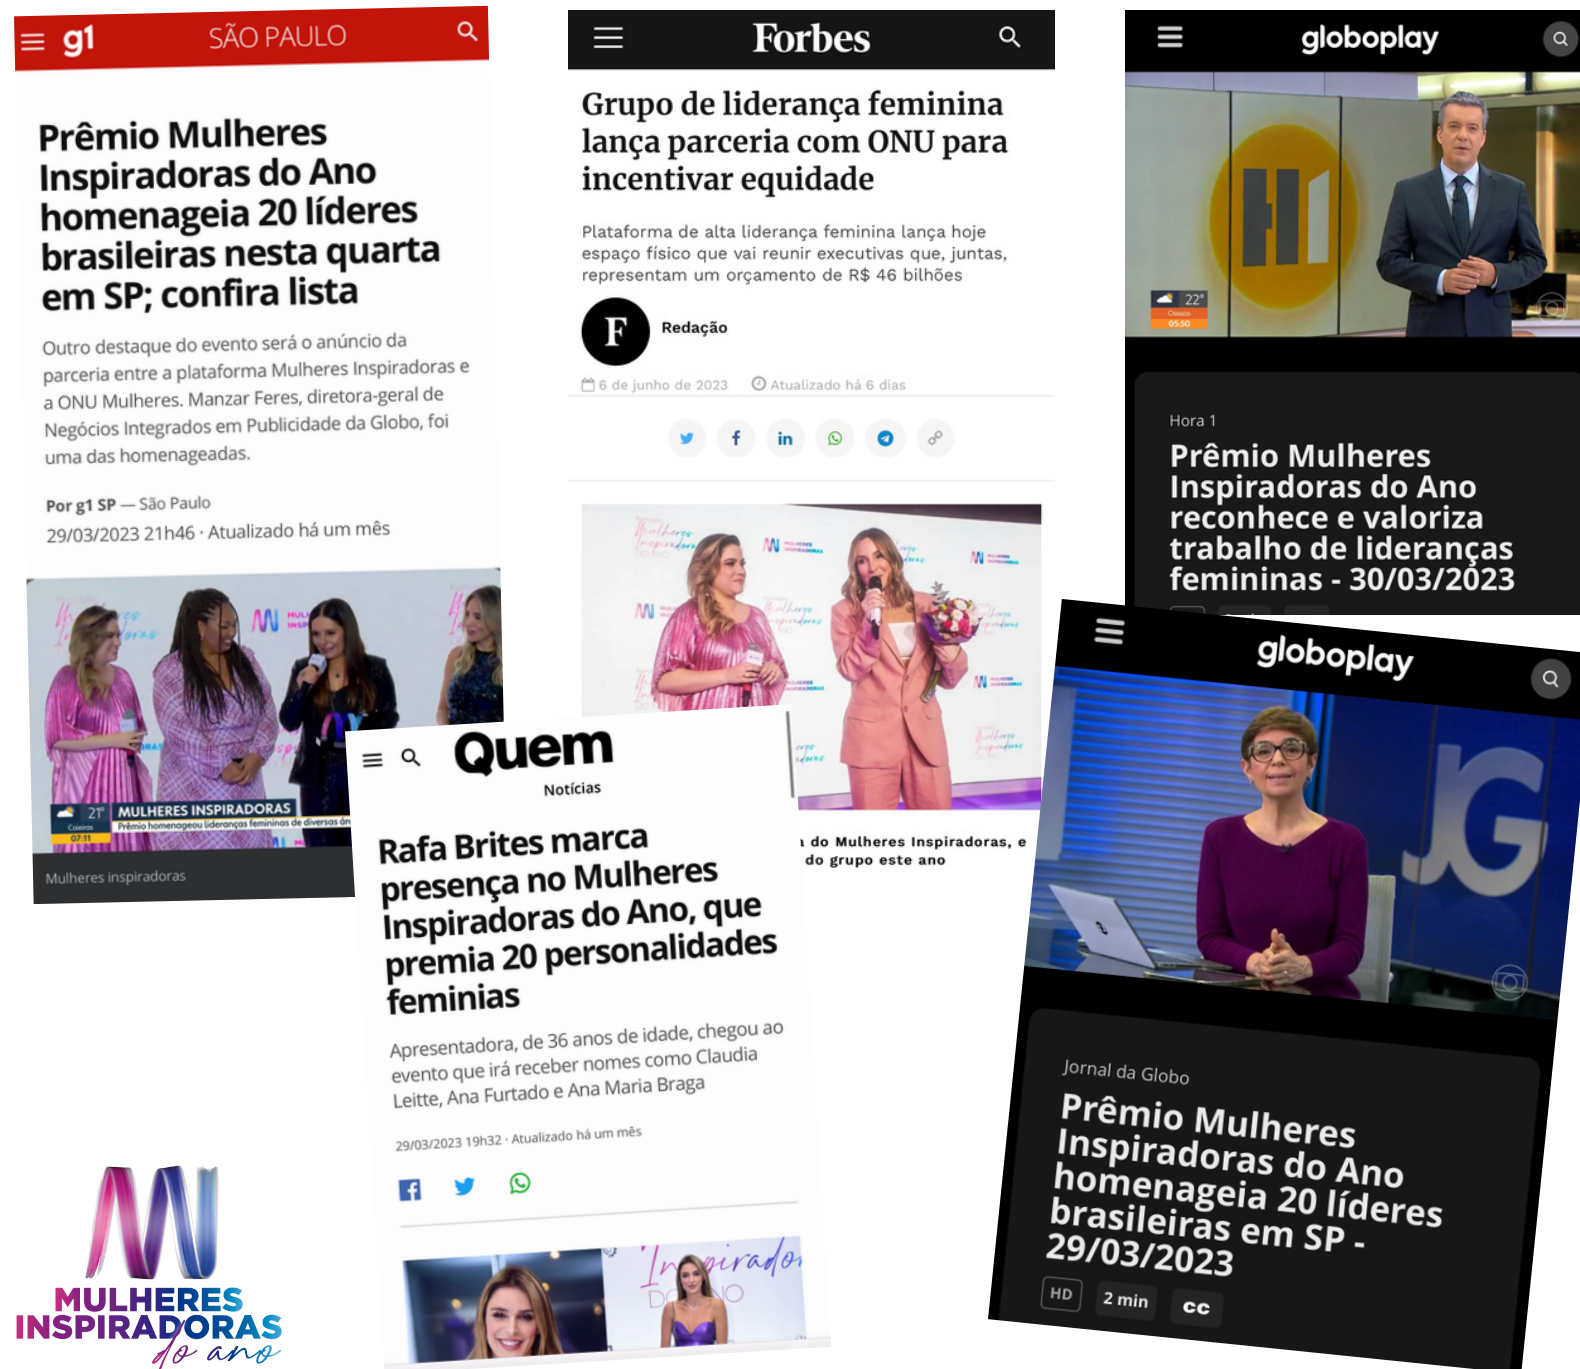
g1 SÃO PAULO

Prêmio Mulheres Inspiradoras do Ano homenageia 20 líderes brasileiras nesta quarta em SP; confira lista

Outro destaque do evento será o anúncio da parceria entre a plataforma Mulheres Inspiradoras e a ONU Mulheres. Manzar Feres, diretora-geral de Negócios Integrados em Publicidade da Globo, foi uma das homenageadas.

Por g1 SP — São Paulo
29/03/2023 21h46 · Atualizado há um mês

21° MULHERES INSPIRADORAS
Prêmio homenageou lideranças femininas de diversas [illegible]
07:11

Mulheres inspiradoras

Forbes

Grupo de liderança feminina lança parceria com ONU para incentivar equidade

Plataforma de alta liderança feminina lança hoje espaço físico que vai reunir executivas que, juntas, representam um orçamento de R$ 46 bilhões

F Redação

6 de junho de 2023 Atualizado há 6 dias

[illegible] do Mulheres Inspiradoras, e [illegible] do grupo este ano

globoplay

22°
05:50

Hora 1
Prêmio Mulheres Inspiradoras do Ano reconhece e valoriza trabalho de lideranças femininas - 30/03/2023

Quem
Notícias

Rafa Brites marca presença no Mulheres Inspiradoras do Ano, que premia 20 personalidades feminias

Apresentadora, de 36 anos de idade, chegou ao evento que irá receber nomes como Claudia Leitte, Ana Furtado e Ana Maria Braga

29/03/2023 19h32 · Atualizado há um mês

globoplay

Jornal da Globo
Prêmio Mulheres Inspiradoras do Ano homenageia 20 líderes brasileiras em SP - 29/03/2023

HD 2 min cc

MULHERES INSPIRADORAS do ano